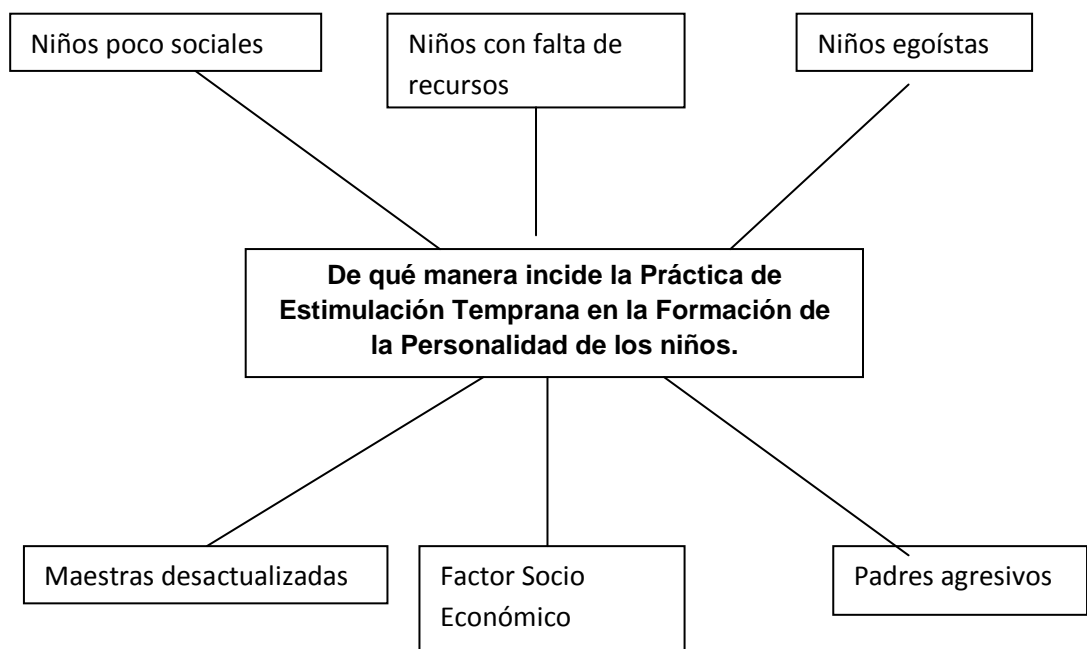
Niños poco sociales

Niños con falta de recursos

Niños egoístas

De qué manera incide la Práctica de Estimulación Temprana en la Formación de la Personalidad de los niños.

Maestras desactualizadas

Factor Socio Económico

Padres agresivos